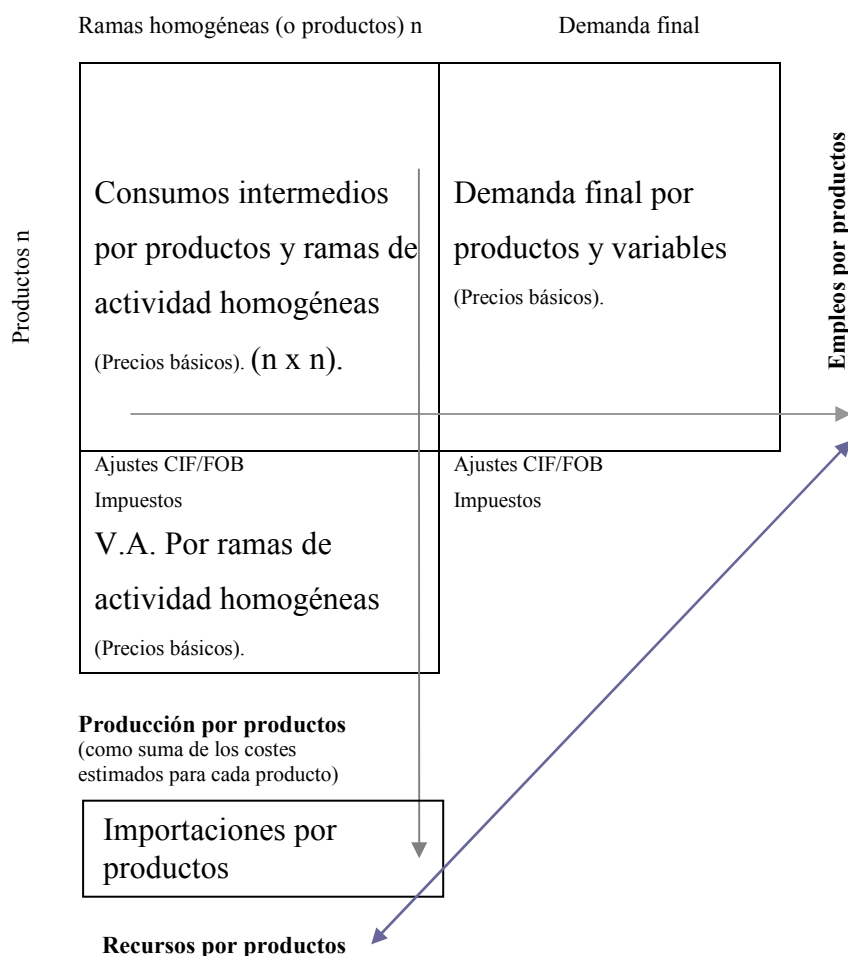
Ramas homogéneas (o productos) n

Demanda final

Productos n

Consumos intermedios por productos y ramas de actividad homogéneas (Precios básicos). (n x n).

Demanda final por productos y variables (Precios básicos).

Empleos por productos

Ajustes CIF/FOB
Impuestos
V.A. Por ramas de actividad homogéneas (Precios básicos).

Ajustes CIF/FOB
Impuestos

**Producción por productos** (como suma de los costes estimados para cada producto)

Importaciones por productos

**Recursos por productos**